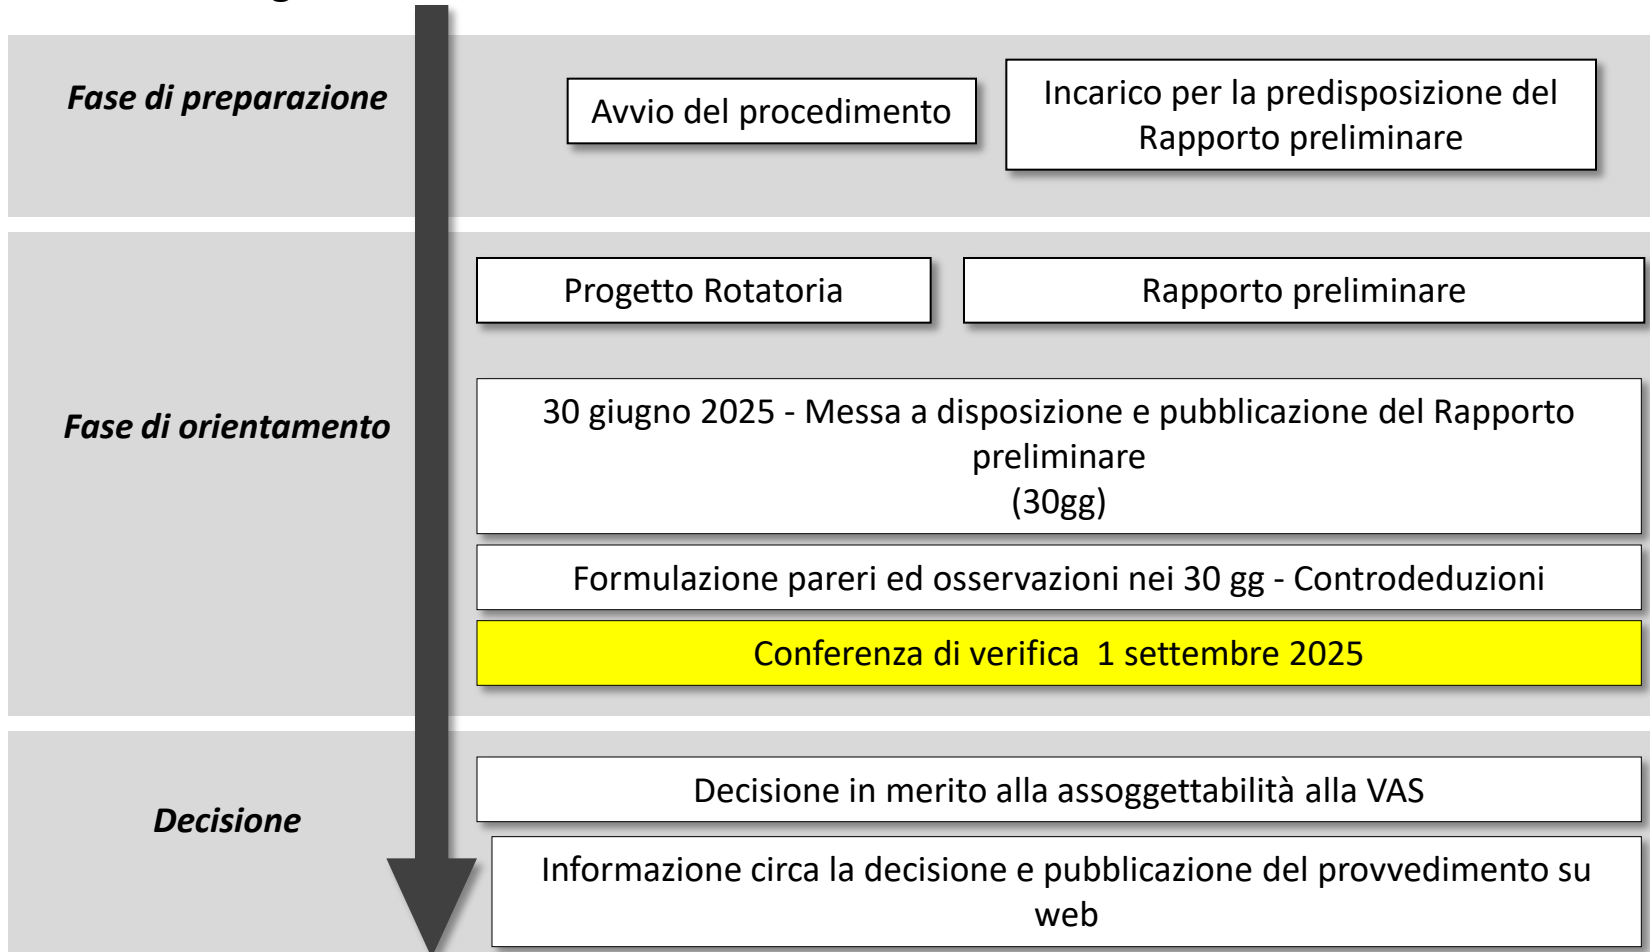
*Fase di preparazione*

Avvio del procedimento

Incarico per la predisposizione del Rapporto preliminare

*Fase di orientamento*

Progetto Rotatoria

Rapporto preliminare

30 giugno 2025 - Messa a disposizione e pubblicazione del Rapporto preliminare (30gg)

Formulazione pareri ed osservazioni nei 30 gg - Controdeduzioni

Conferenza di verifica 1 settembre 2025

*Decisione*

Decisione in merito alla assoggettabilità alla VAS

Informazione circa la decisione e pubblicazione del provvedimento su web